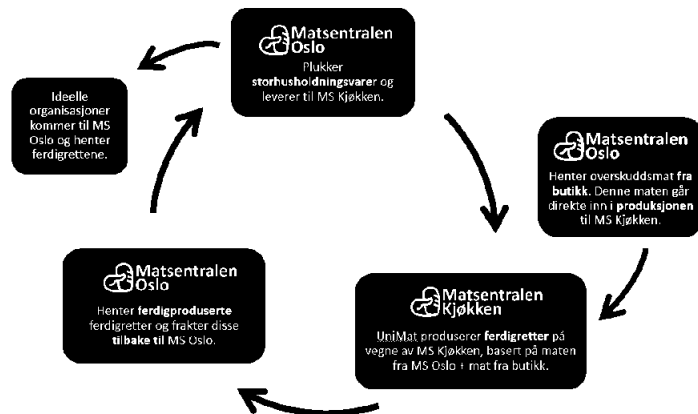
Matsentralen Oslo

Plukker **storhusholdningsvarer** og leverer til MS Kjøkken.

Matsentralen Oslo

Henter overskuddsmat **fra butikk**. Denne maten går direkte inn i **produksjonen** til MS Kjøkken.

Matsentralen Kjøkken

UniMat produserer **ferdigretter** på vegne av MS Kjøkken, basert på maten fra MS Oslo + mat fra butikk.

Matsentralen Oslo

Henter **ferdigproduserte** ferdigretter og frakter disse **tilbake til** MS Oslo.

Ideelle organisasjoner kommer til MS Oslo og henter ferdigrettene.